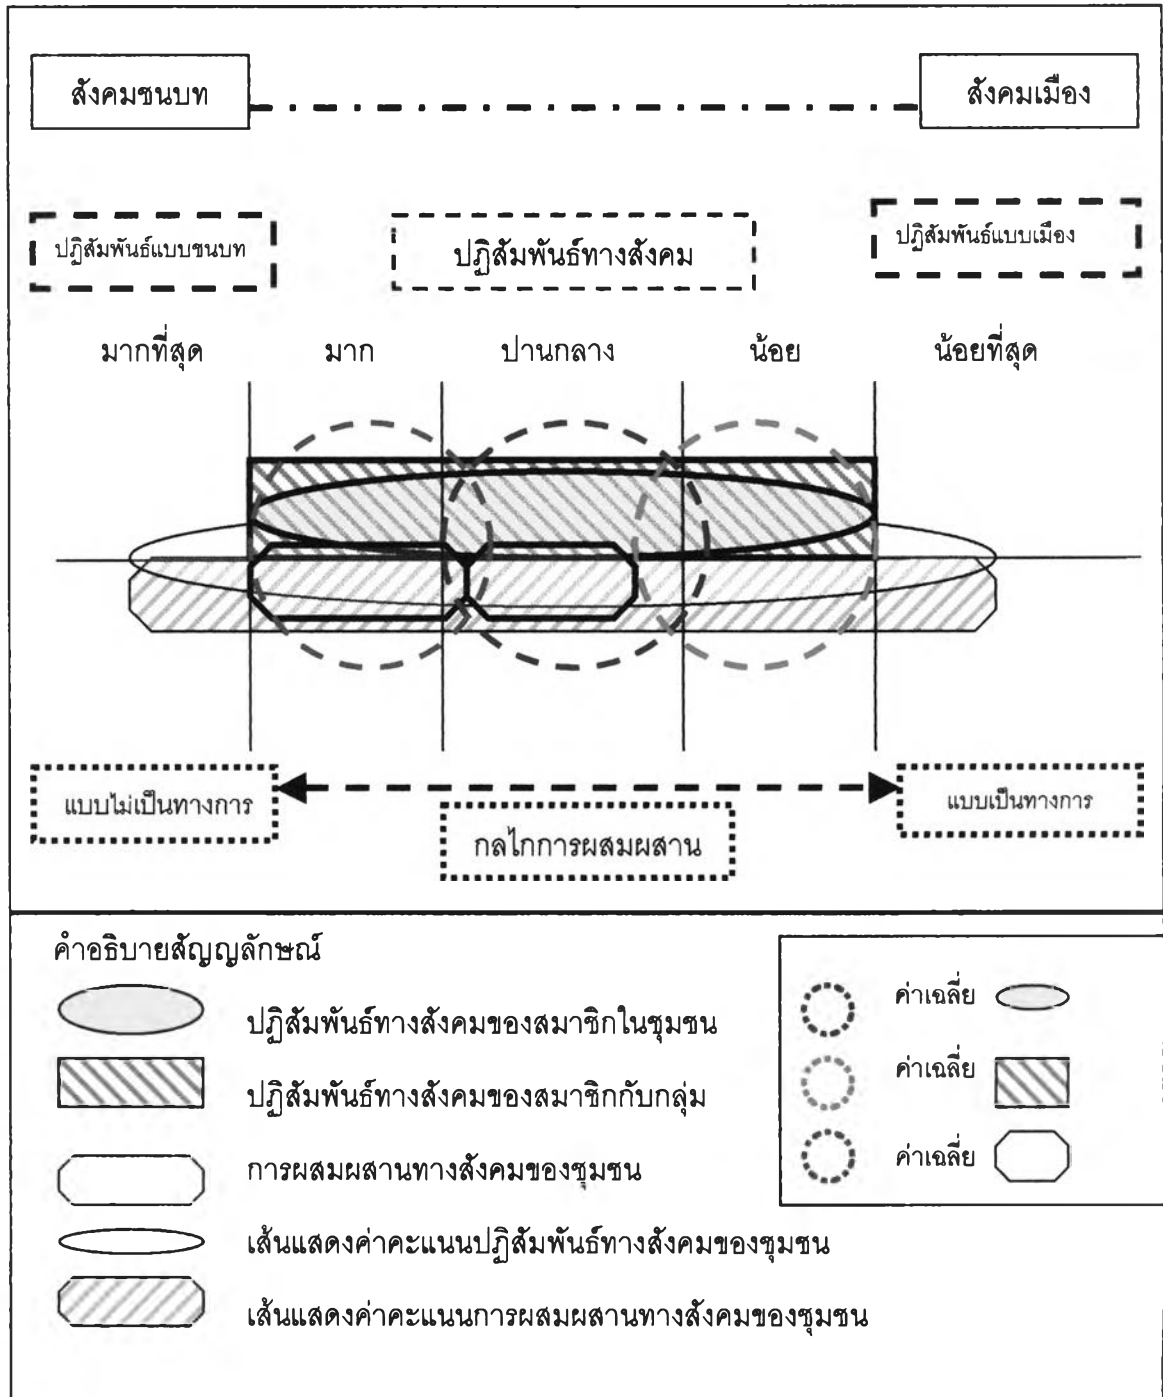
สังคมชนบท

สังคมเมือง

ปฏิสัมพันธ์แบบชนบท

ปฏิสัมพันธ์ทางสังคม

ปฏิสัมพันธ์แบบเมือง

มากที่สุด

มาก

ปานกลาง

น้อย

น้อยที่สุด

แบบไม่เป็นทางการ

กลไกการผสมผสาน

แบบเป็นทางการ

คำอธิบายสัญญลักษณ์

ปฏิสัมพันธ์ทางสังคมของสมาชิกในชุมชน

ปฏิสัมพันธ์ทางสังคมของสมาชิกกับกลุ่ม

การผสมผสานทางสังคมของชุมชน

เส้นแสดงค่าคะแนนปฏิสัมพันธ์ทางสังคมของชุมชน

เส้นแสดงค่าคะแนนการผสมผสานทางสังคมของชุมชน

ค่าเฉลี่ย

ค่าเฉลี่ย

ค่าเฉลี่ย